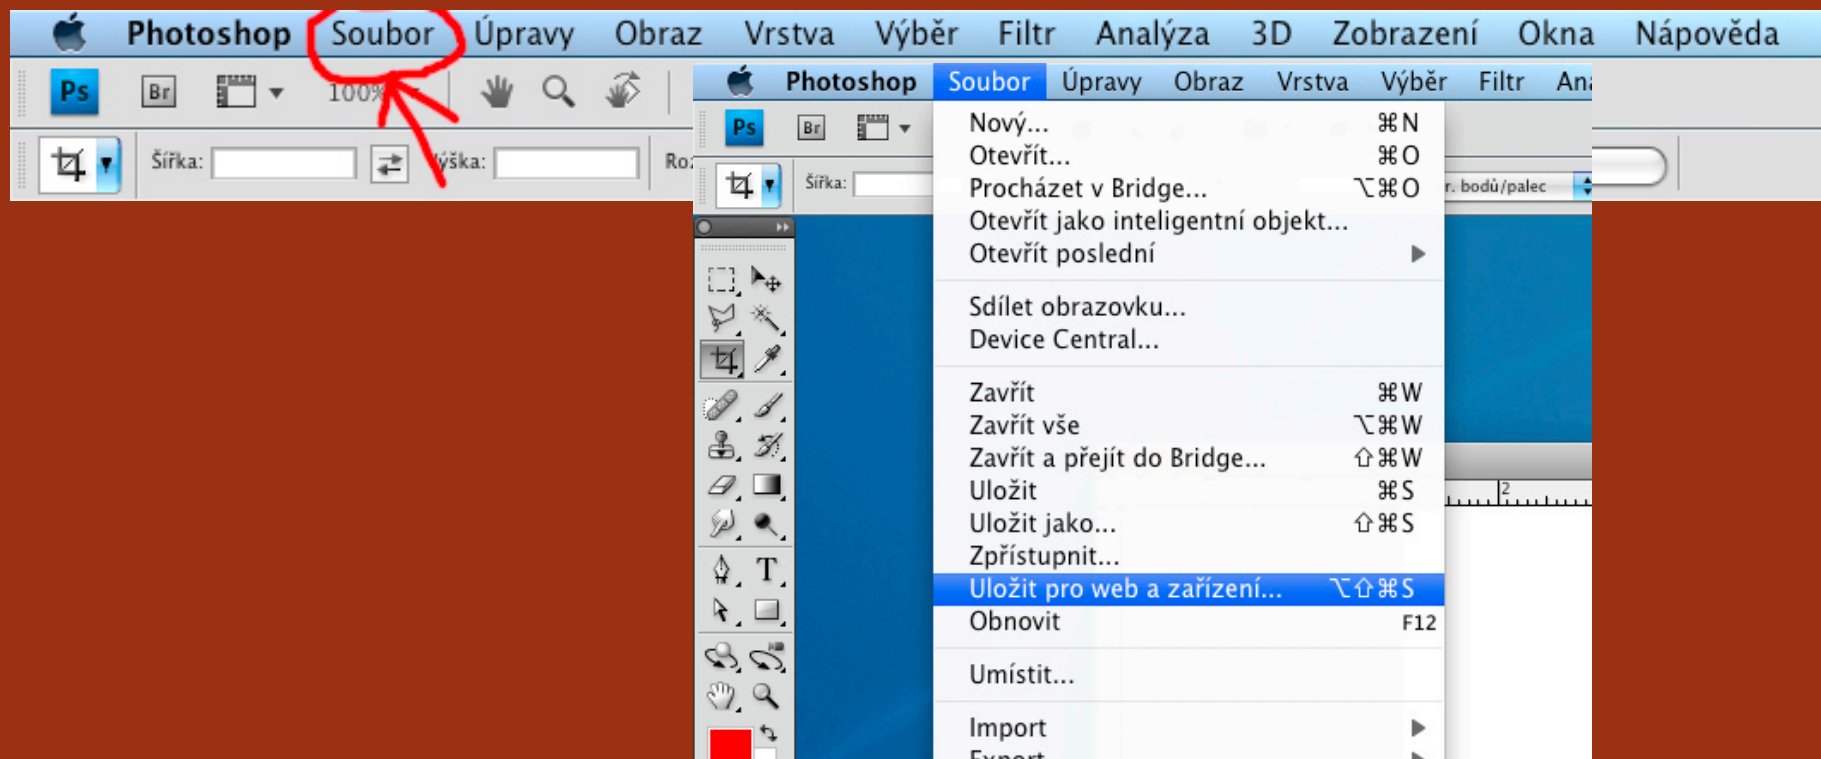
Photoshop Soubor Úpravy Obraz Vrstva Výběr Filtr Analýza 3D Zobrazení Okna Nápověda

Ps Br 100%

Šířka: Výška: Ro

Photoshop Soubor Úpravy Obraz Vrstva Výběr Filtr An

Ps Br

Šířka: r. bodů/palec

Nový... ⌘N
Otevřít... ⌘O
Procházet v Bridge... ⌥⌘O
Otevřít jako inteligentní objekt...
Otevřít poslední

Sdílet obrazovku...
Device Central...

Zavřít ⌘W
Zavřít vše ⌥⌘W
Zavřít a přejít do Bridge... ⇧⌘W
Uložit ⌘S
Uložit jako... ⇧⌘S
Zpřístupnit...
Uložit pro web a zařízení... ⌥⇧⌘S
Obnovit F12

Umístit...

Import
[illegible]

T

2